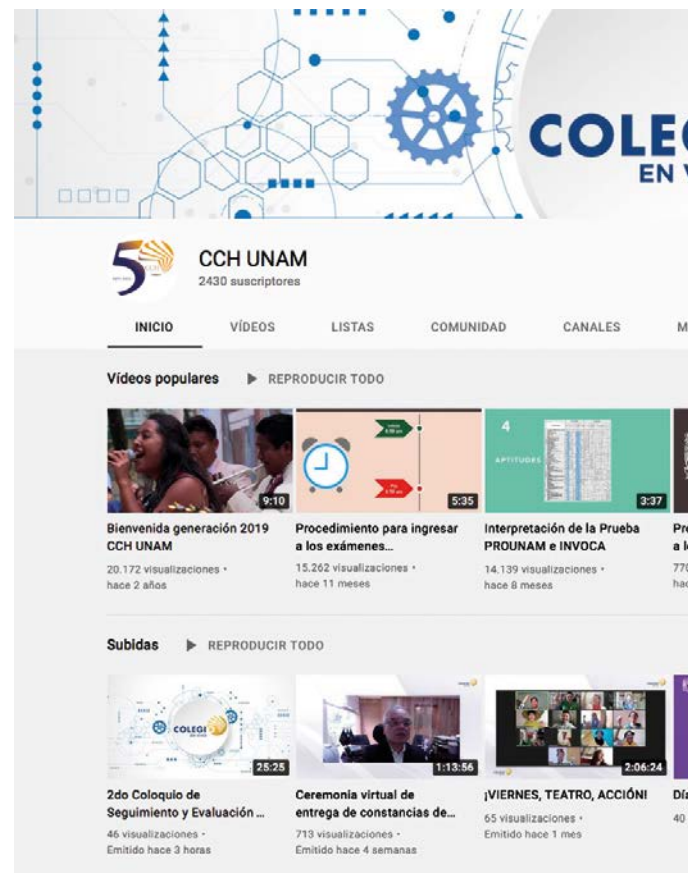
COLEG
EN V

CCH UNAM
2430 suscriptores

INICIO VÍDEOS LISTAS COMUNIDAD CANALES M

Vídeos populares ▶ REPRODUCIR TODO

9:10
Bienvenida generación 2019 CCH UNAM
20.172 visualizaciones • hace 2 años

5:35
Procedimiento para ingresar a los exámenes...
15.262 visualizaciones • hace 11 meses

4
APTITUDES
3:37
Interpretación de la Prueba PROUNAM e INVOCA
14.139 visualizaciones • hace 8 meses

Pr
a l
770
hac

Subidas ▶ REPRODUCIR TODO

COLEGI
25:25
2do Coloquio de Seguimiento y Evaluación ...
46 visualizaciones • Emitido hace 3 horas

1:13:56
Ceremonia virtual de entrega de constancias de...
713 visualizaciones • Emitido hace 4 semanas

2:06:24
¡VIERNES, TEATRO, ACCIÓN!
65 visualizaciones • Emitido hace 1 mes

Día
40